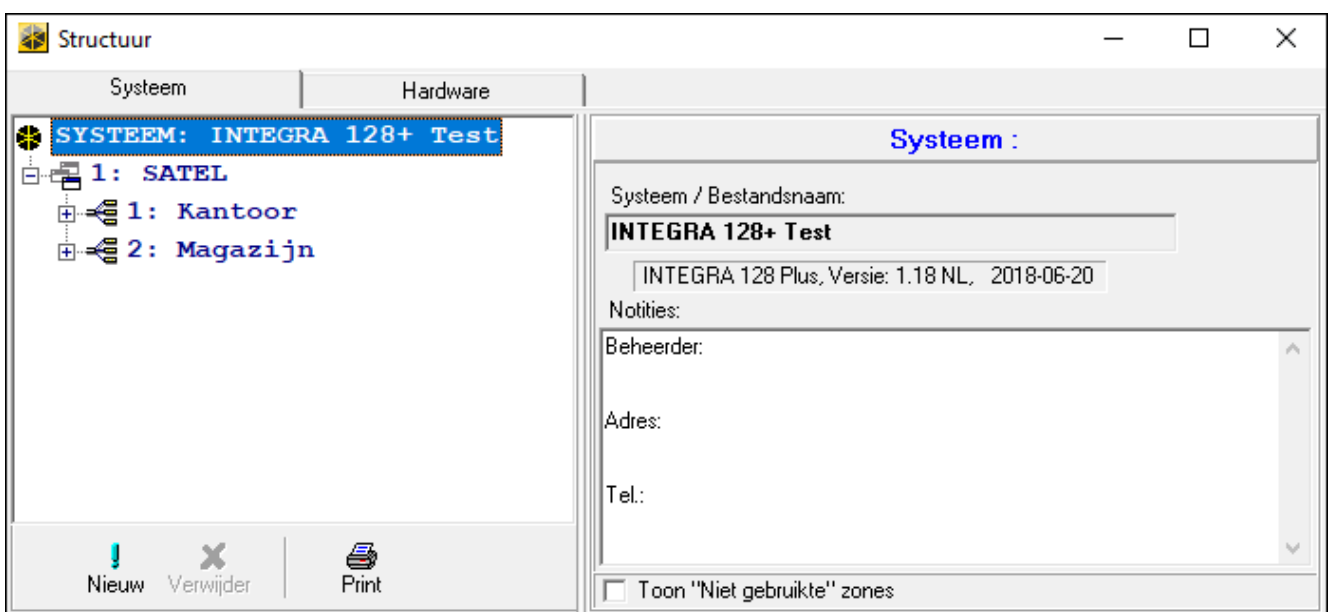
Structuur

Systeem

Hardware

SYSTEEM: INTEGRA 128+ Test

1: SATEL

1: Kantoor

2: Magazijn

Nieuw Verwijder Print

Systeem :

Systeem / Bestandsnaam:

INTEGRA 128+ Test

INTEGRA 128 Plus, Versie: 1.18 NL, 2018-06-20

Notities:

Beheerder:

Adres:

Tel.:

Toon "Niet gebruikte" zones